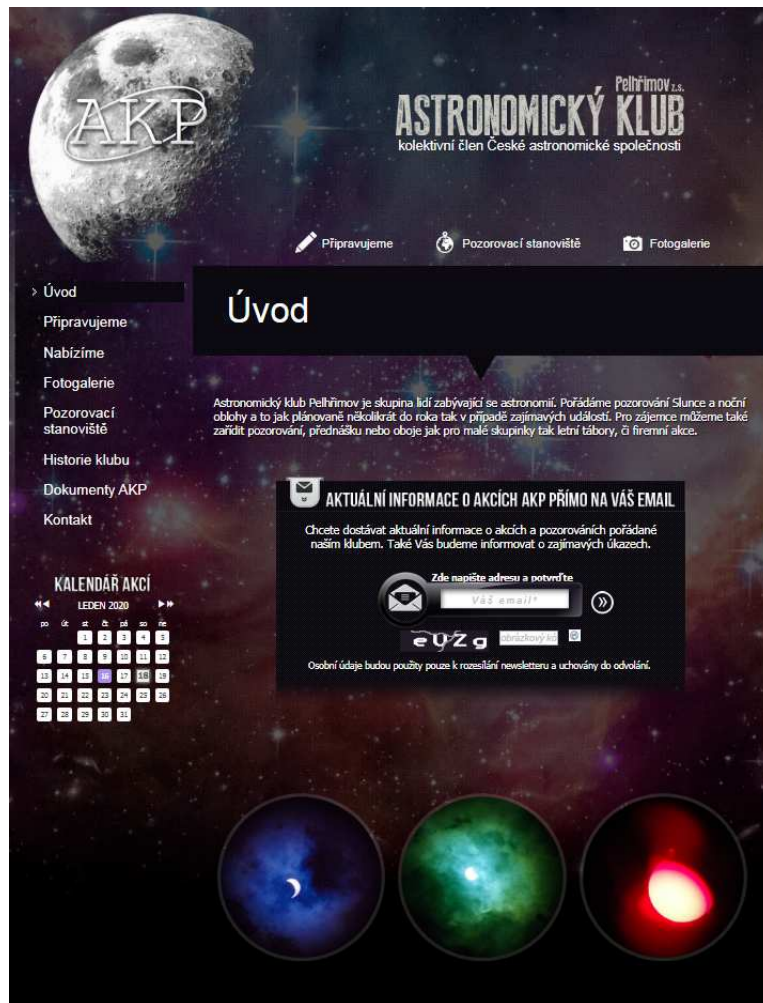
AKP

Pelhřimov z.s.
ASTRONOMICKÝ KLUB
kolektivní člen České astronomické společnosti

Připravujeme
Pozorovací stanoviště
Fotogalerie

Úvod
Připravujeme
Nabízíme
Fotogalerie
Pozorovací stanoviště
Historie klubu
Dokumenty AKP
Kontakt

KALENDÁŘ AKCÍ
LEDEN 2020

| po | út | st | čt | pá | so | ne |
|---|---|---|---|---|---|---|
| | | 1 | 2 | 3 | 4 | 5 |
| 6 | 7 | 8 | 9 | 10 | 11 | 12 |
| 13 | 14 | 15 | 16 | 17 | 18 | 19 |
| 20 | 21 | 22 | 23 | 24 | 25 | 26 |
| 27 | 28 | 29 | 30 | 31 | | |

Úvod

Astronomický klub Pelhřimov je skupina lidí zabývající se astronomií. Pořádáme pozorování Slunce a noční oblohy a to jak plánovaně několikrát do roka tak v případě zajímavých událostí. Pro zájemce můžeme také zařídit pozorování, přednášku nebo oboje jak pro malé skupinky tak letní tábory, či firemní akce.

AKTUÁLNÍ INFORMACE O AKCÍCH AKP PŘÍMO NA VÁŠ EMAIL

Chcete dostávat aktuální informace o akcích a pozorováních pořádané naším klubem. Také Vás budeme informovat o zajímavých úkazech.

Zde napište adresu a potvrďte
Váš email*
eUZg obrázkový kód

Osobní údaje budou použity pouze k rozesílání newsletteru a uchovány do odvolání.